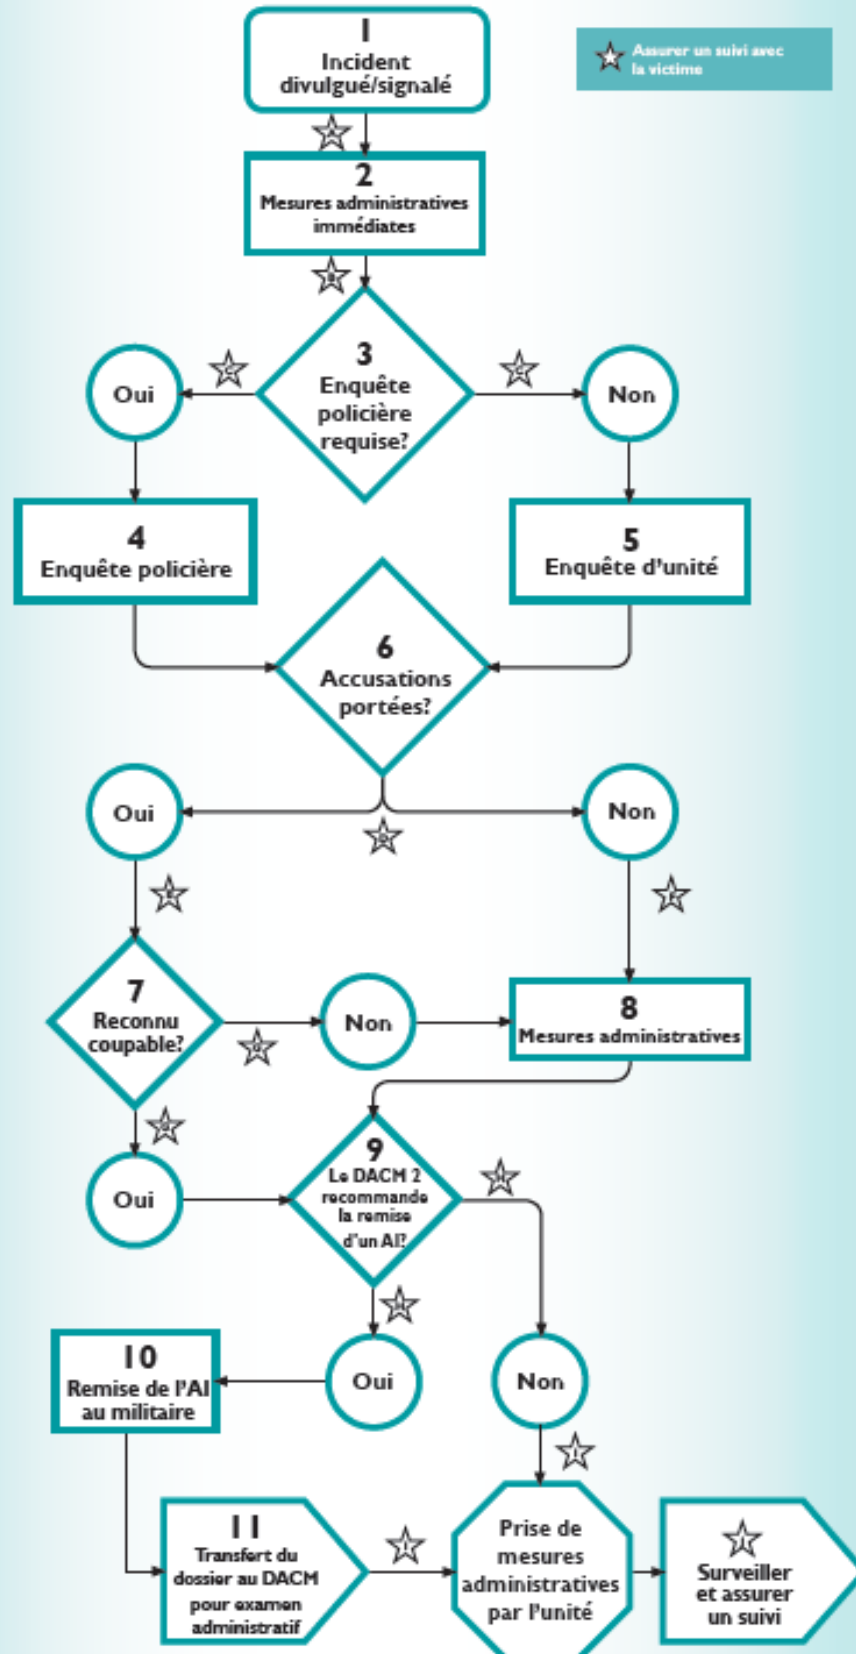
Assurer un suivi avec la victime

1
Incident divulgué/signalé

2
Mesures administratives immédiates

3
Enquête policière requise?

Oui

Non

4
Enquête policière

5
Enquête d'unité

6
Accusations portées?

Oui

Non

7
Reconnu coupable?

Non

8
Mesures administratives

Oui

9
Le DACM 2 recommande la remise d'un AI?

Oui

Non

10
Remise de l'AI au militaire

11
Transfert du dossier au DACM pour examen administratif

Prise de mesures administratives par l'unité

Surveiller et assurer un suivi